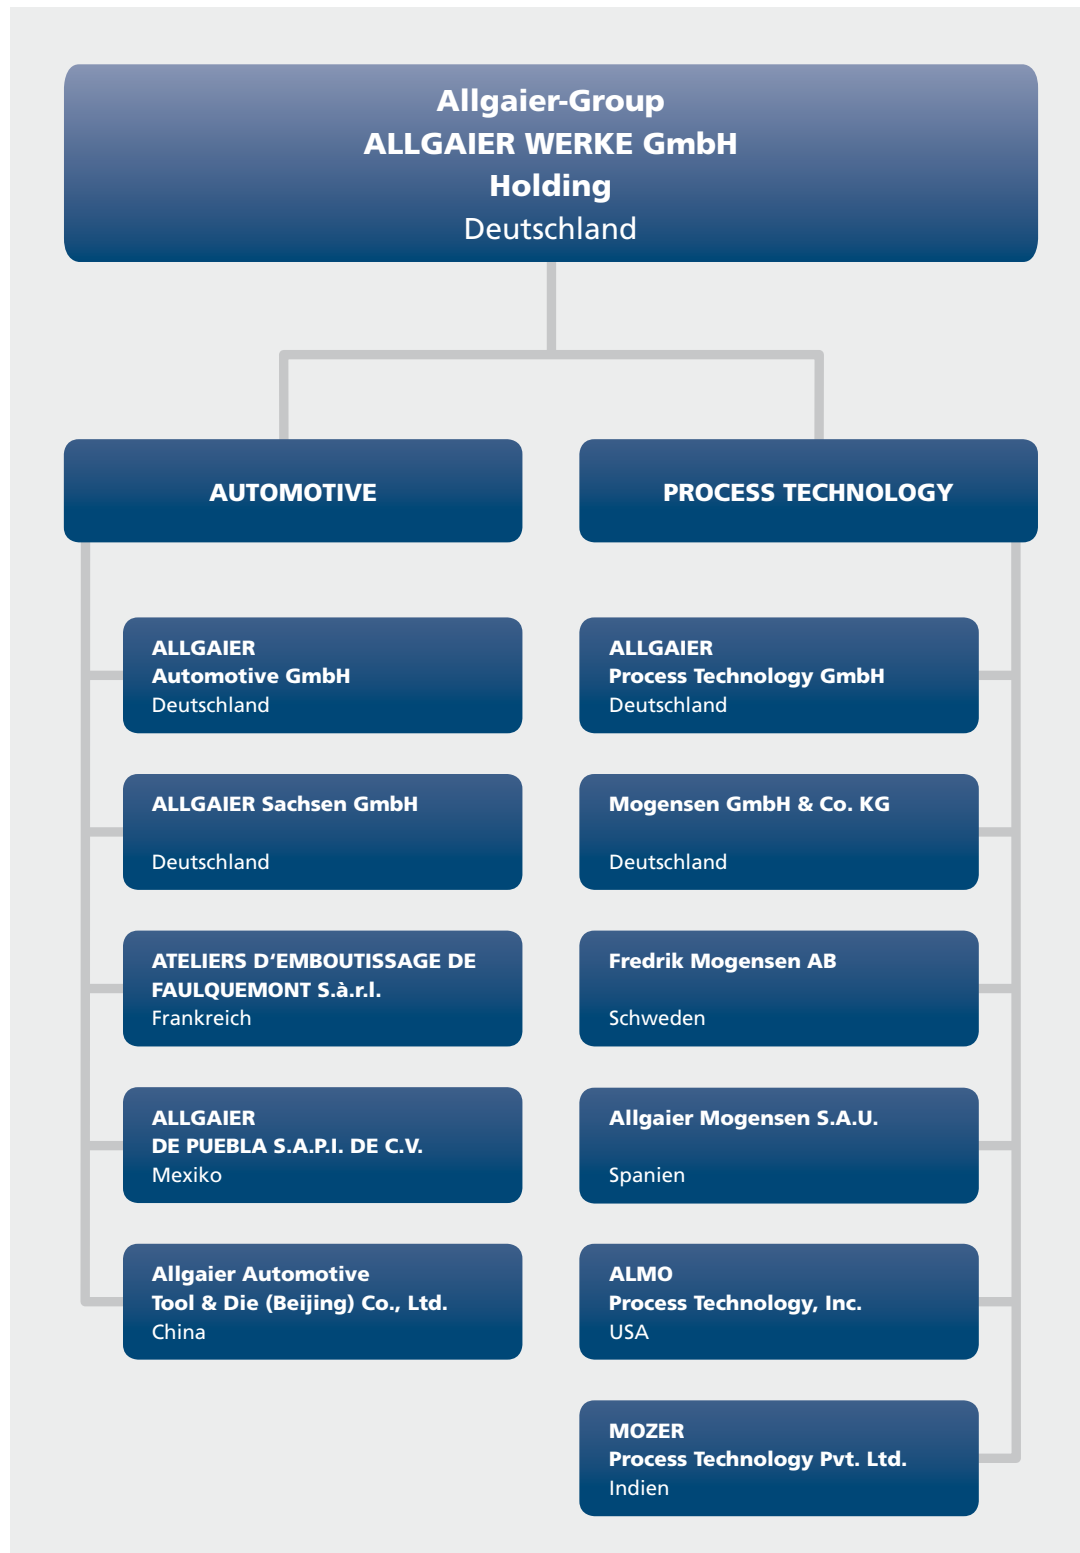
Allgaier-Group
ALLGAIER WERKE GmbH
Holding
Deutschland

AUTOMOTIVE

ALLGAIER
Automotive GmbH
Deutschland

ALLGAIER Sachsen GmbH
Deutschland

ATELIERS D'EMBOUTISSAGE DE FAULQUEMONT S.à.r.l.
Frankreich

ALLGAIER
DE PUEBLA S.A.P.I. DE C.V.
Mexiko

Allgaier Automotive
Tool & Die (Beijing) Co., Ltd.
China

PROCESS TECHNOLOGY

ALLGAIER
Process Technology GmbH
Deutschland

Mogensen GmbH & Co. KG
Deutschland

Fredrik Mogensen AB
Schweden

Allgaier Mogensen S.A.U.
Spanien

ALMO
Process Technology, Inc.
USA

MOZER
Process Technology Pvt. Ltd.
Indien